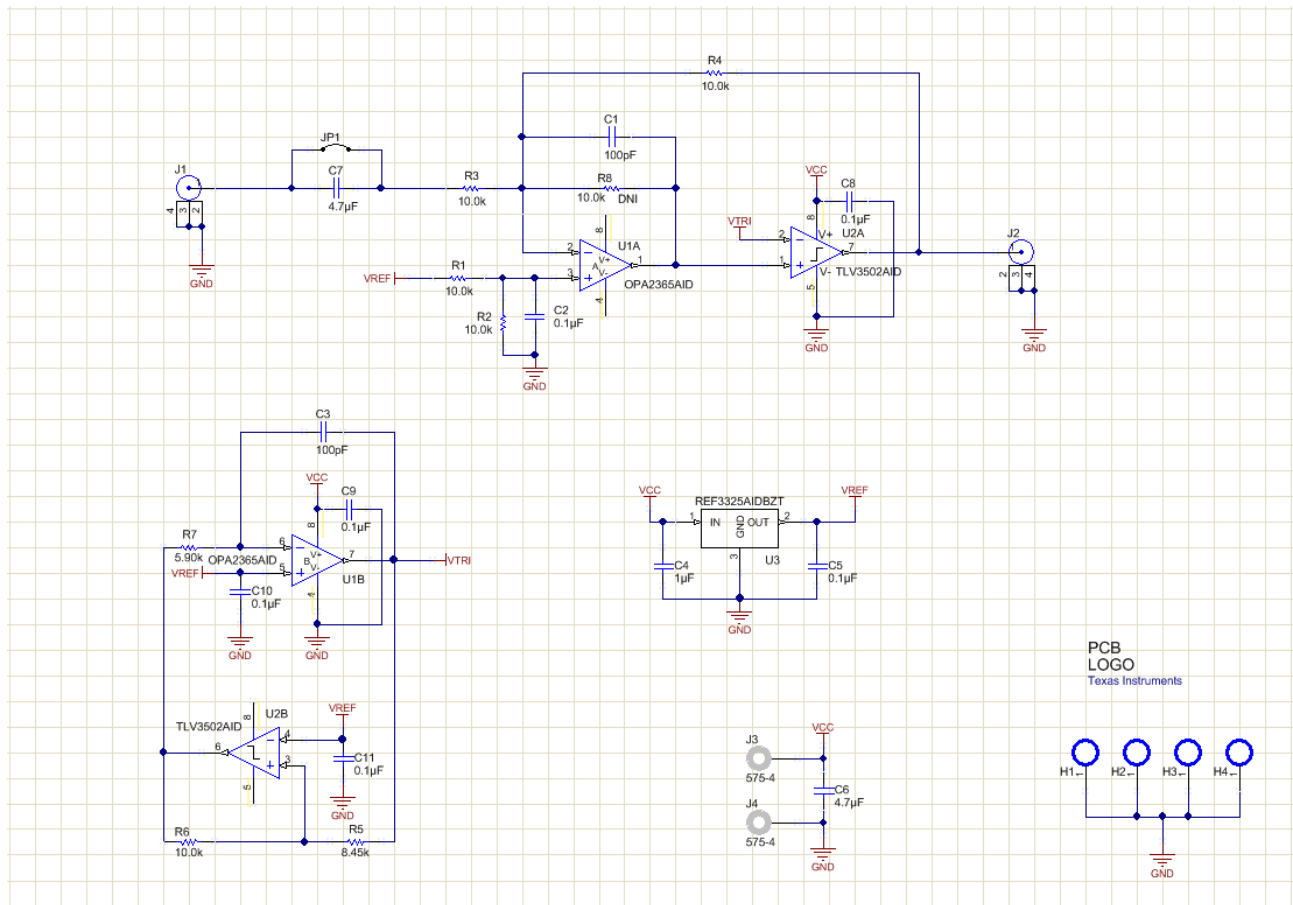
R4
10.0k

C1
100pF

JP1

J1
1
4 3 2

C7
4.7μF

R3
10.0k

R8
10.0k DNI

VCC
C8
0.1μF
8
U2A
VTRI
2 V+
7
J2
1

8
2
U1A
V+
1
3
A V-
OPA2365AID
4

1
V- TLV3502AID
5

2 3 4

GND

VREF
R1
10.0k

R2
10.0k

C2
0.1μF

GND

GND

GND

C3
100pF

VCC
C9
0.1μF
8
R7
5.90k
6
V+
7
OPA2365AID
VREF
5
B V-
U1B
VTRI
C10
0.1μF
4

GND
GND

VCC
REF3325AIDBZT
VREF
1 IN GND OUT 2
3
U3
C4
1μF
C5
0.1μF
GND

PCB
LOGO
Texas Instruments

TLV3502AID
8
U2B
VREF
6
4
3
C11
0.1μF
5
GND

J3
575-4
VCC
C6
4.7μF
J4
575-4
GND

H1 H2 H3 H4

GND

R6
10.0k
R5
8.45k